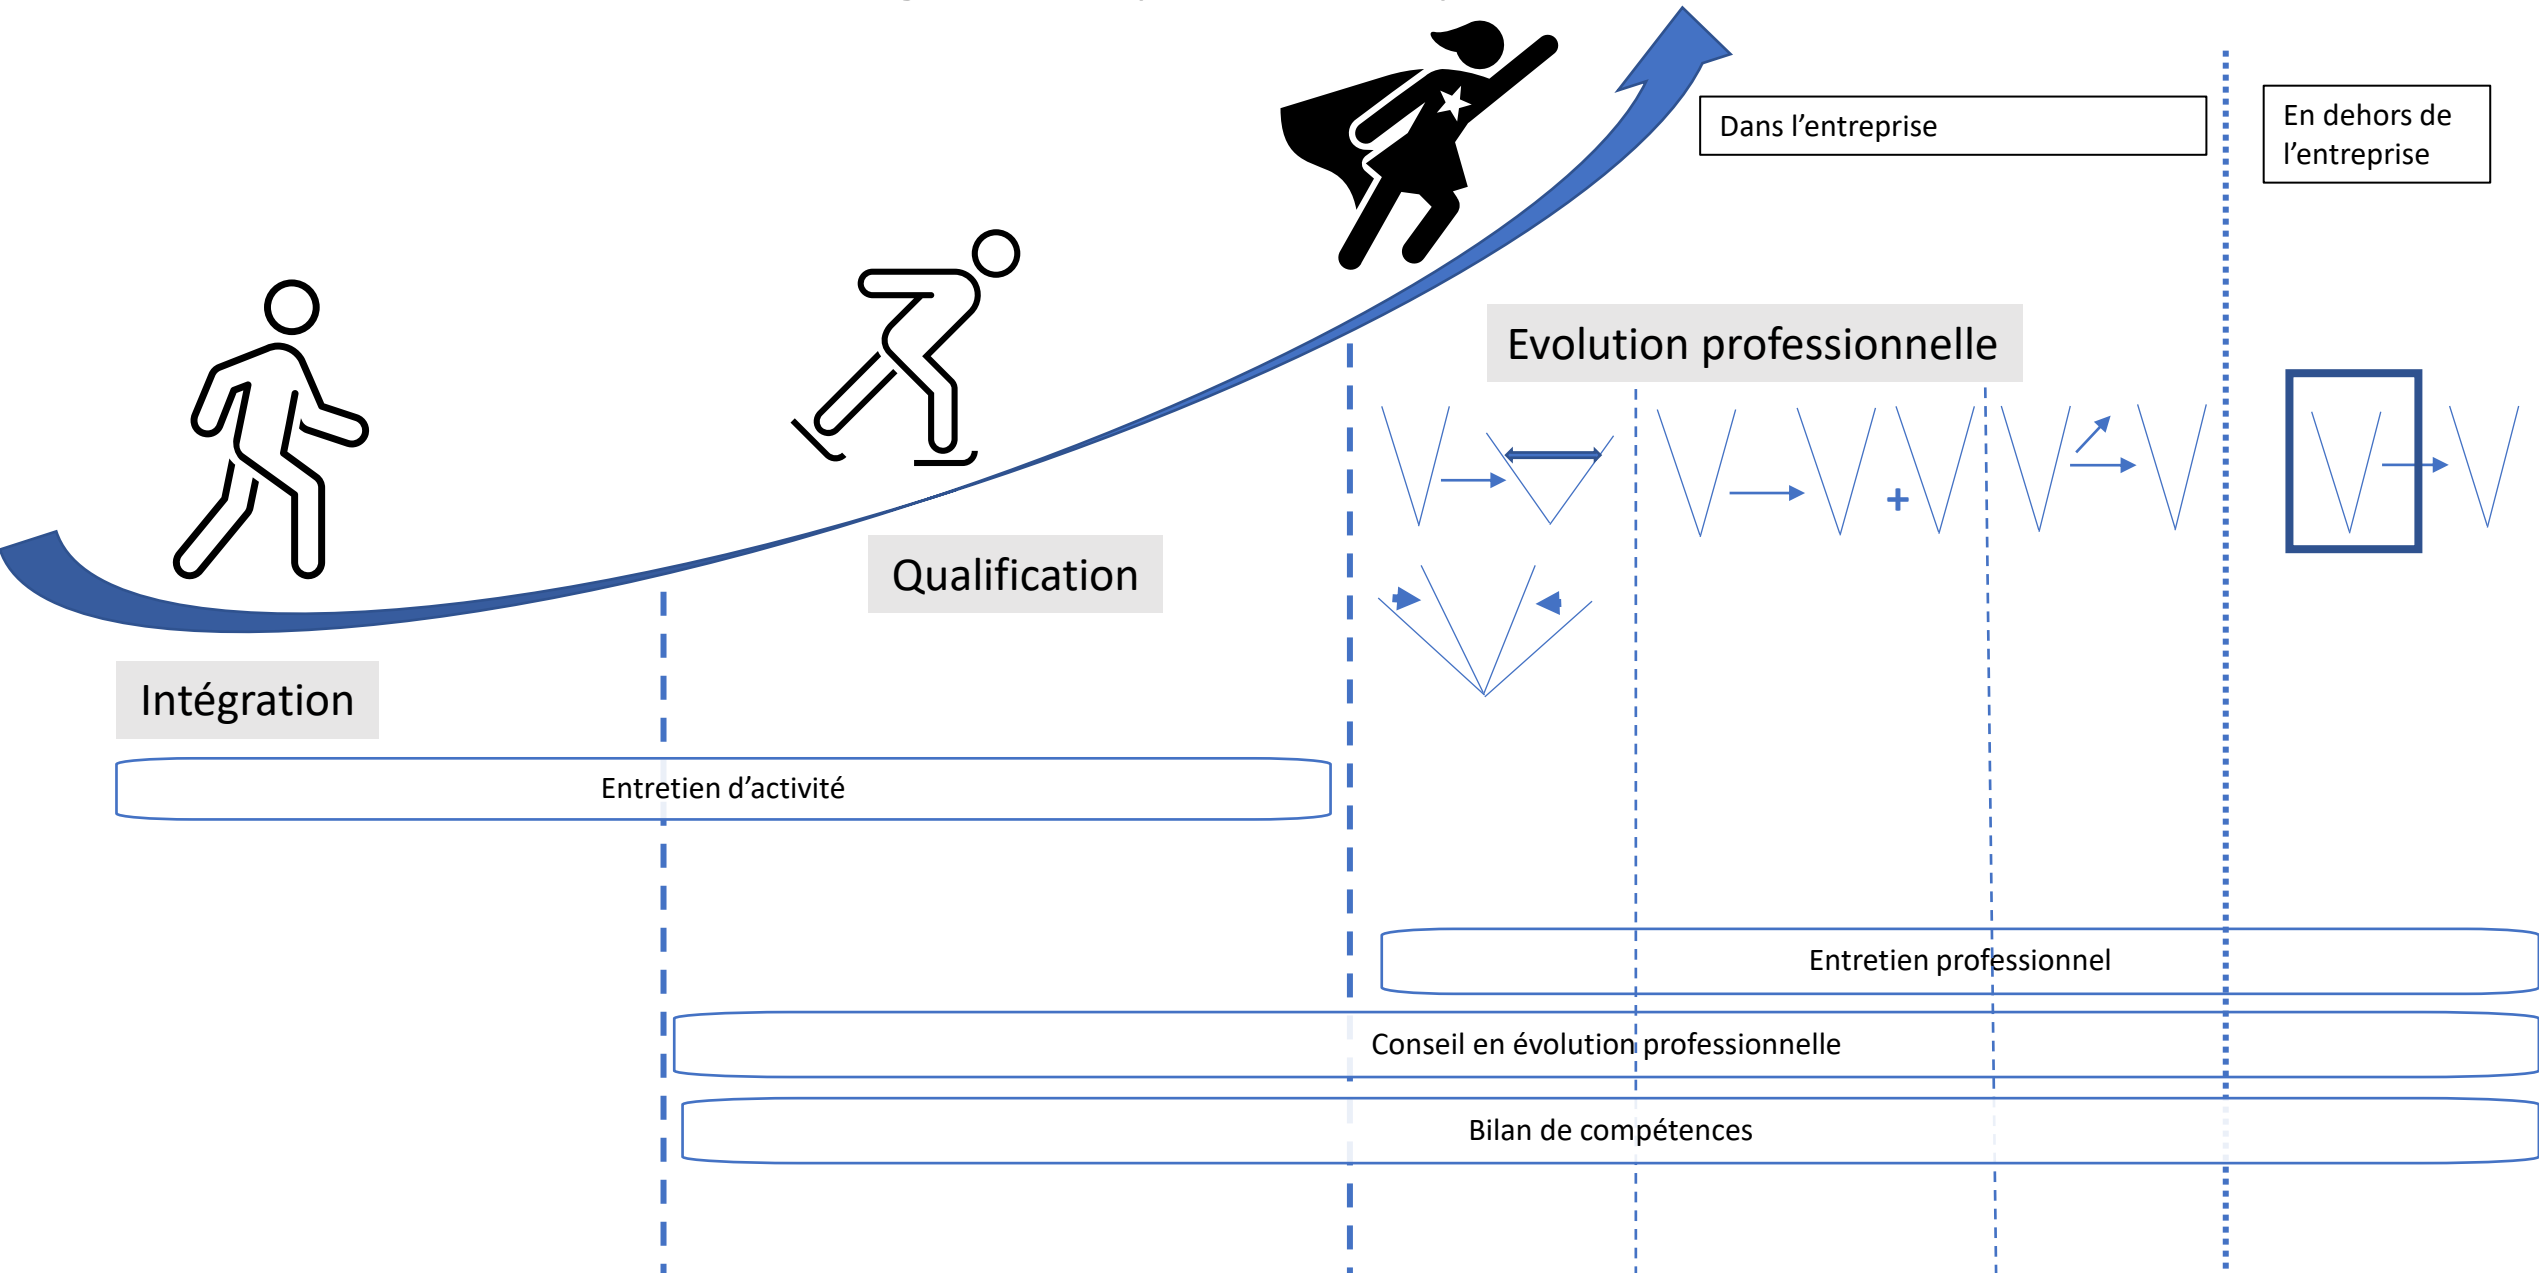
Dans l’entreprise

En dehors de l’entreprise

Evolution professionnelle

+

Qualification

Intégration

Entretien d’activité

Entretien professionnel

Conseil en évolution professionnelle

Bilan de compétences